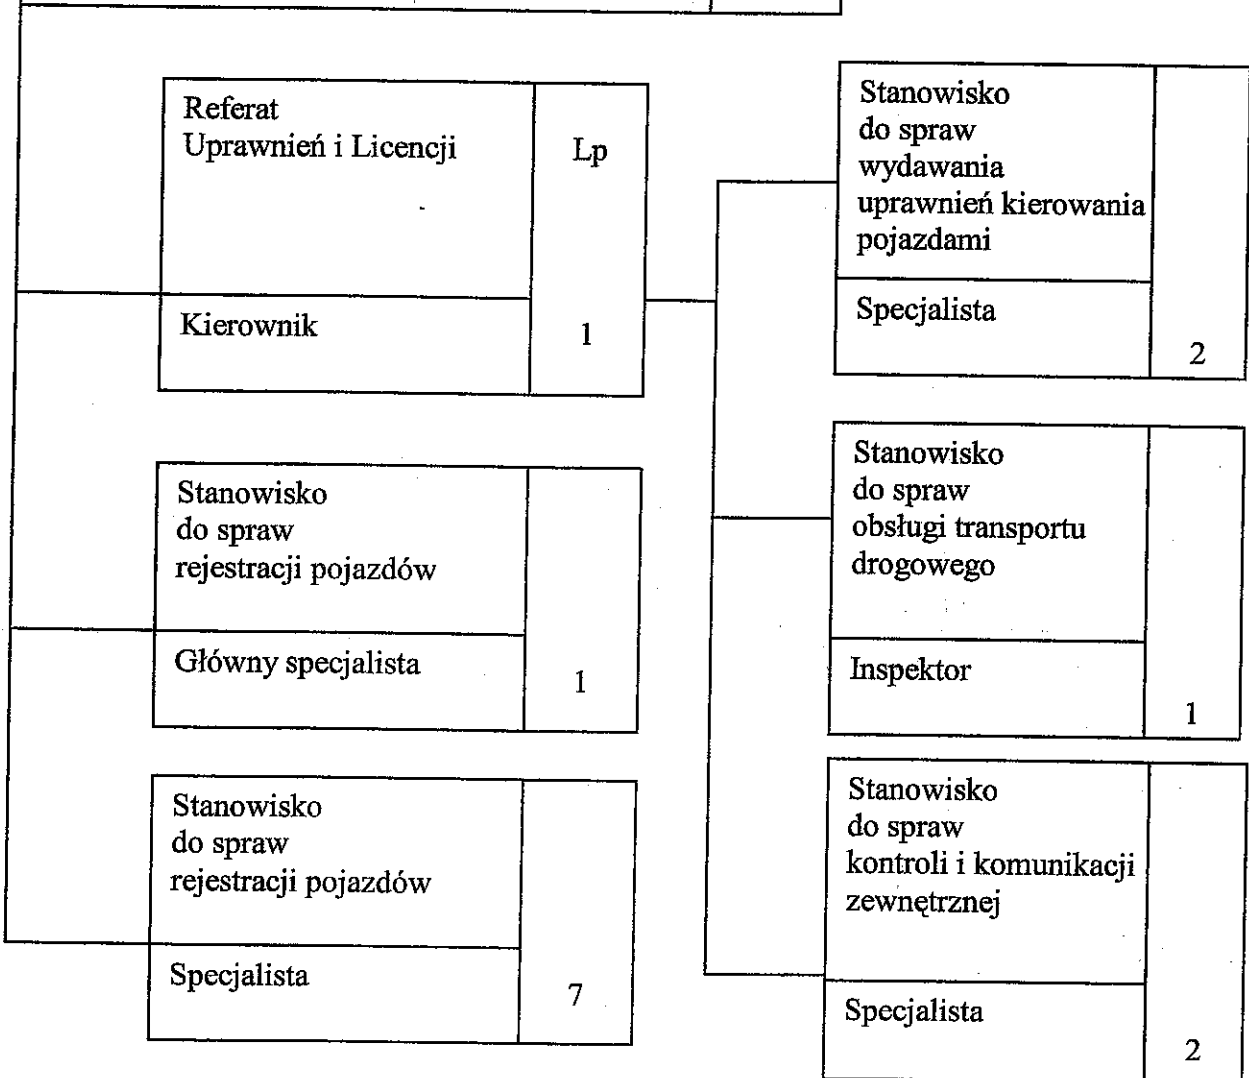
Referat
Uprawnień i Licencji

Lp

Kierownik

1

Stanowisko
do spraw
wydawania
uprawnień kierowania
pojazdami

Specjalista

2

Stanowisko
do spraw
rejestracji pojazdów

Główny specjalista

1

Stanowisko
do spraw
obsługi transportu
drogowego

Inspektor

1

Stanowisko
do spraw
rejestracji pojazdów

Specjalista

7

Stanowisko
do spraw
kontroli i komunikacji
zewnętrznej

Specjalista

2